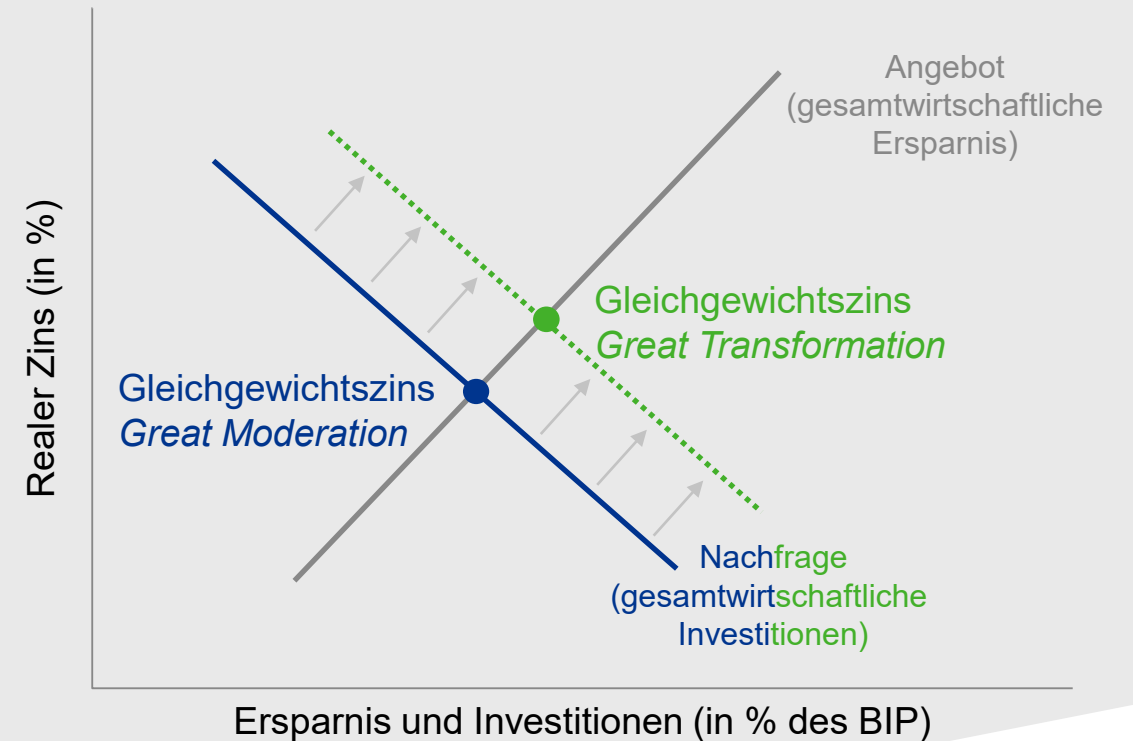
Angebot (gesamtwirtschaftliche Ersparnis)

Realer Zins (in %)

Gleichgewichtszins
*Great Transformation*

Gleichgewichtszins
*Great Moderation*

Nachfrage (gesamtwirtschaftliche Investitionen)

Ersparnis und Investitionen (in % des BIP)